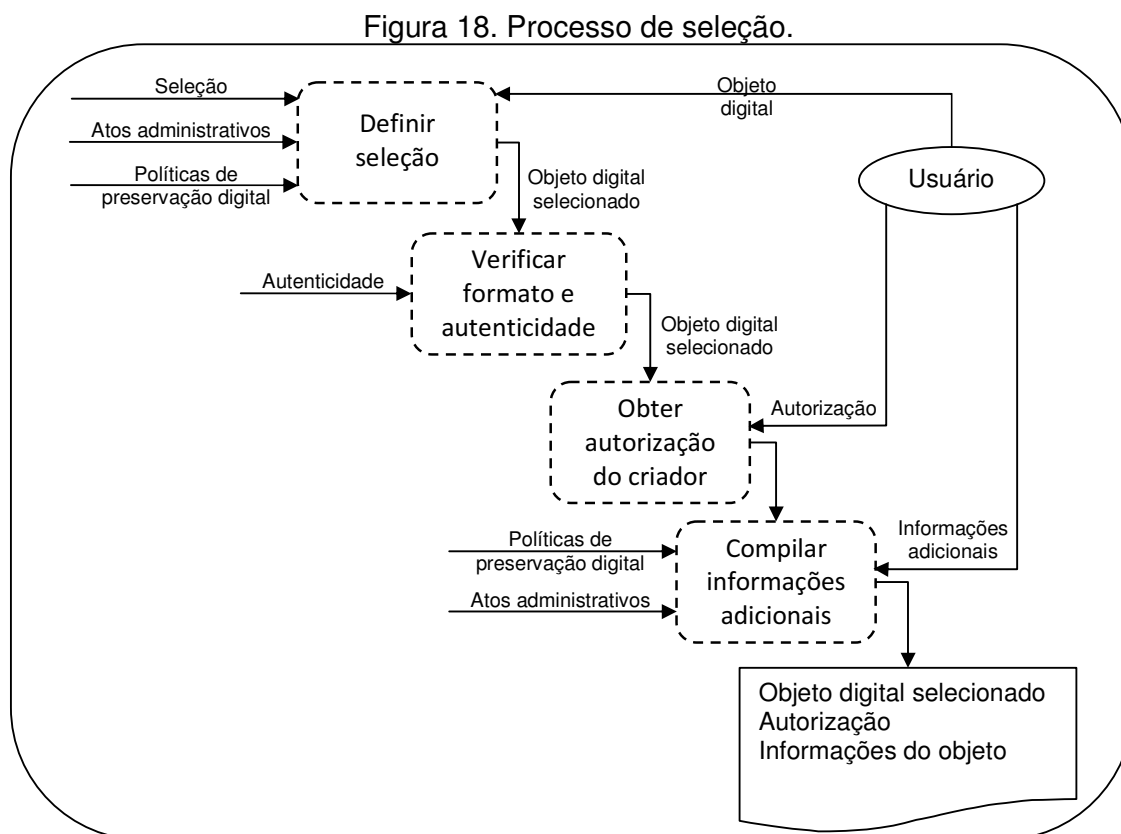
Figura 18. Processo de seleção.

Seleção

Atos administrativos

Políticas de preservação digital

Definir seleção

Objeto digital

Usuário

Objeto digital selecionado

Autenticidade

Verificar formato e autenticidade

Objeto digital selecionado

Obter autorização do criador

Autorização

Políticas de preservação digital

Atos administrativos

Compilar informações adicionais

Informações adicionais

Objeto digital selecionado
Autorização
Informações do objeto